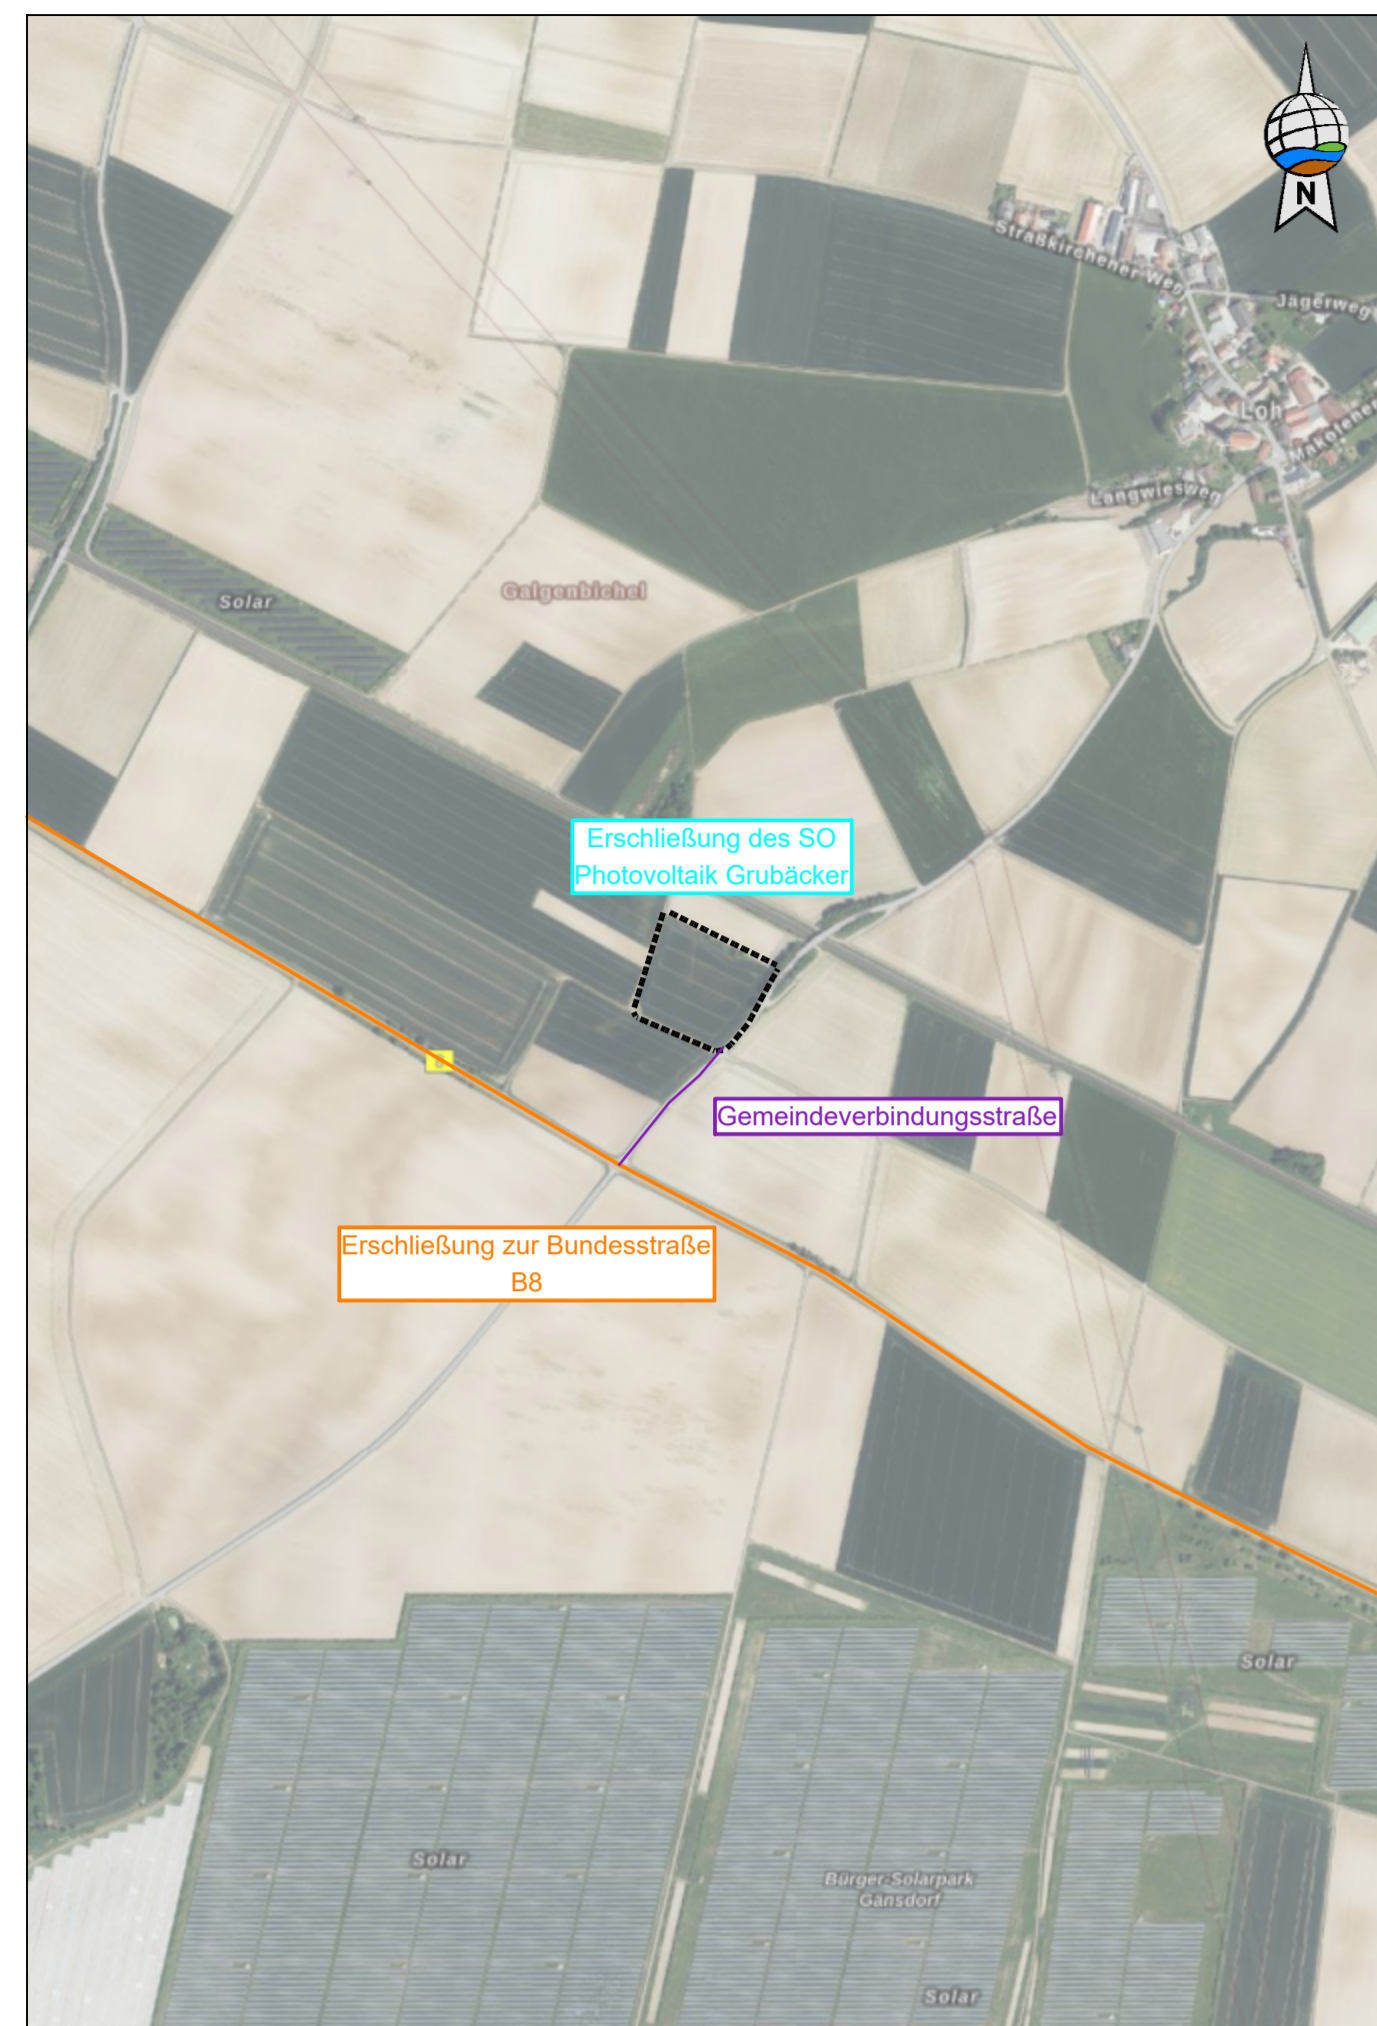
N

Straßkirchener Weg

Jägerweg

Loh

Makofener

Langwiesweg

Solar

Galgenbichel

Erschließung des SO Photovoltaik Grubäcker

Gemeindeverbindungsstraße

Erschließung zur Bundesstraße B8

Solar

Solar

Bürger-Solarpark Gänsdorf

Solar